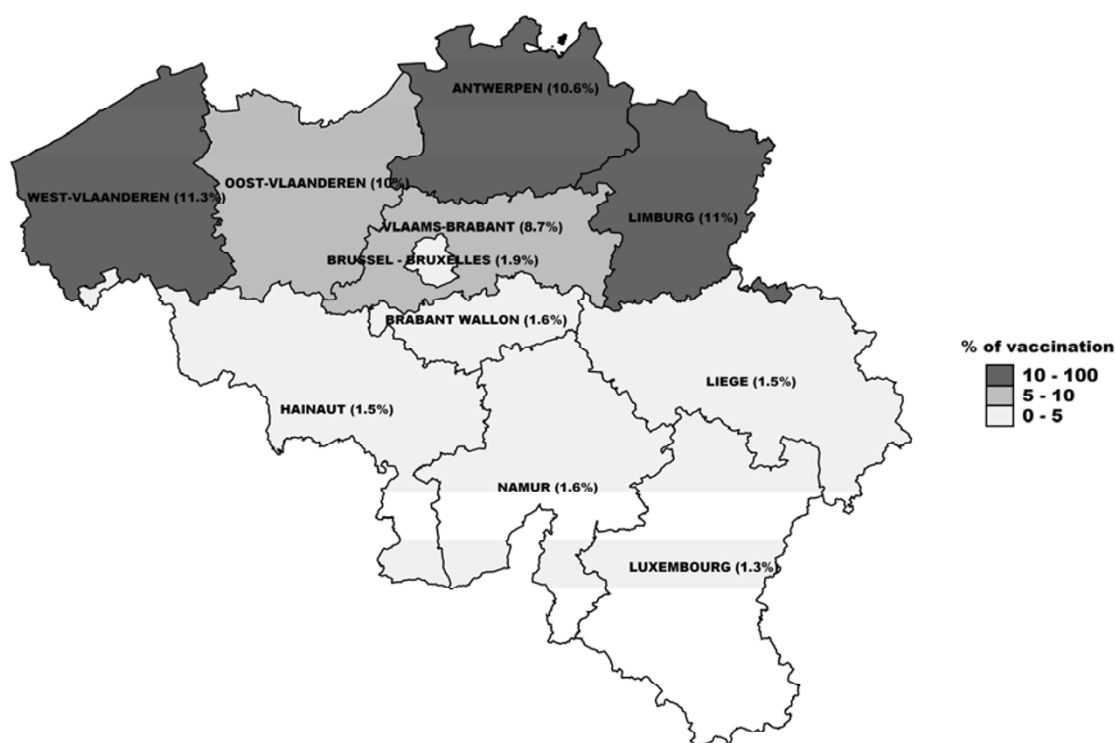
ANTWERPEN (10.6%)

WEST-VLAANDEREN (11.3%)

OOST-VLAANDEREN (10%)

VLAAMS-BRABANT (8.7%)

LIMBURG (11%)

BRUSSEL - BRUXELLES (1.9%)

BRABANT WALLON (1.6%)

LIEGE (1.5%)

HAINAUT (1.5%)

NAMUR (1.6%)

LUXEMBOURG (1.3%)

% of vaccination
10 - 100
5 - 10
0 - 5